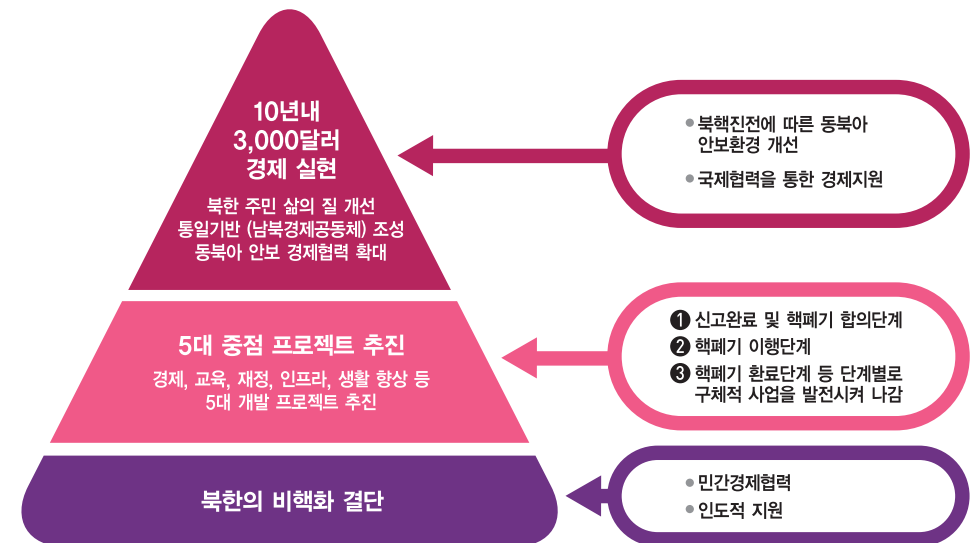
10년내
3,000달러
경제 실현

북한 주민 삶의 질 개선
통일기반 (남북경제공동체) 조성
동북아 안보 경제협력 확대

5대 중점 프로젝트 추진

경제, 교육, 재정, 인프라, 생활 향상 등
5대 개발 프로젝트 추진

북한의 비핵화 결단

• 북핵진전에 따른 동북아 안보환경 개선
• 국제협력을 통한 경제지원

❶ 신고완료 및 핵폐기 합의단계
❷ 핵폐기 이행단계
❸ 핵폐기 환료단계 등 단계별로 구체적 사업을 발전시켜 나감

• 민간경제협력
• 인도적 지원